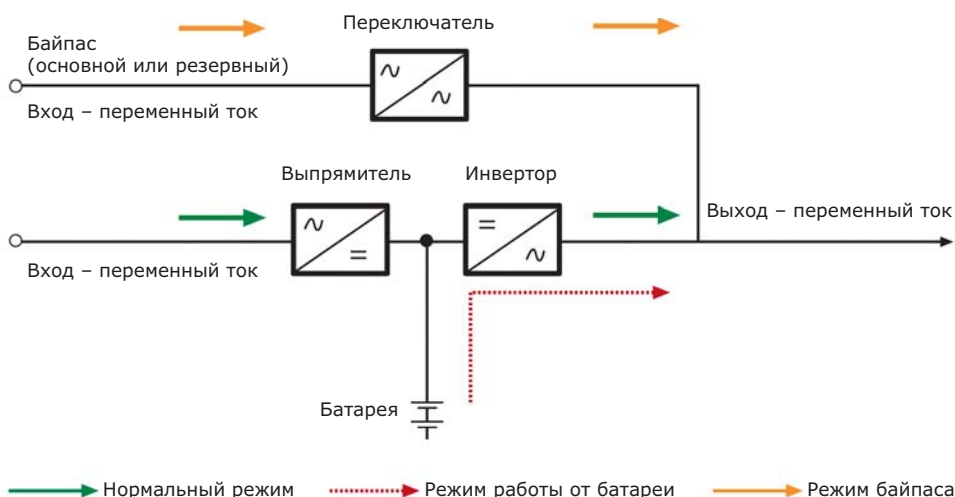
Переключатель

Байпас
(основной или резервный)

Вход – переменный ток

$\sim$ $\sim$

Выпрямитель

Инвертор

$\sim$ $=$

$=$ $\sim$

Выход – переменный ток

Вход – переменный ток

Батарея

Нормальный режим

Режим работы от батареи

Режим байпаса